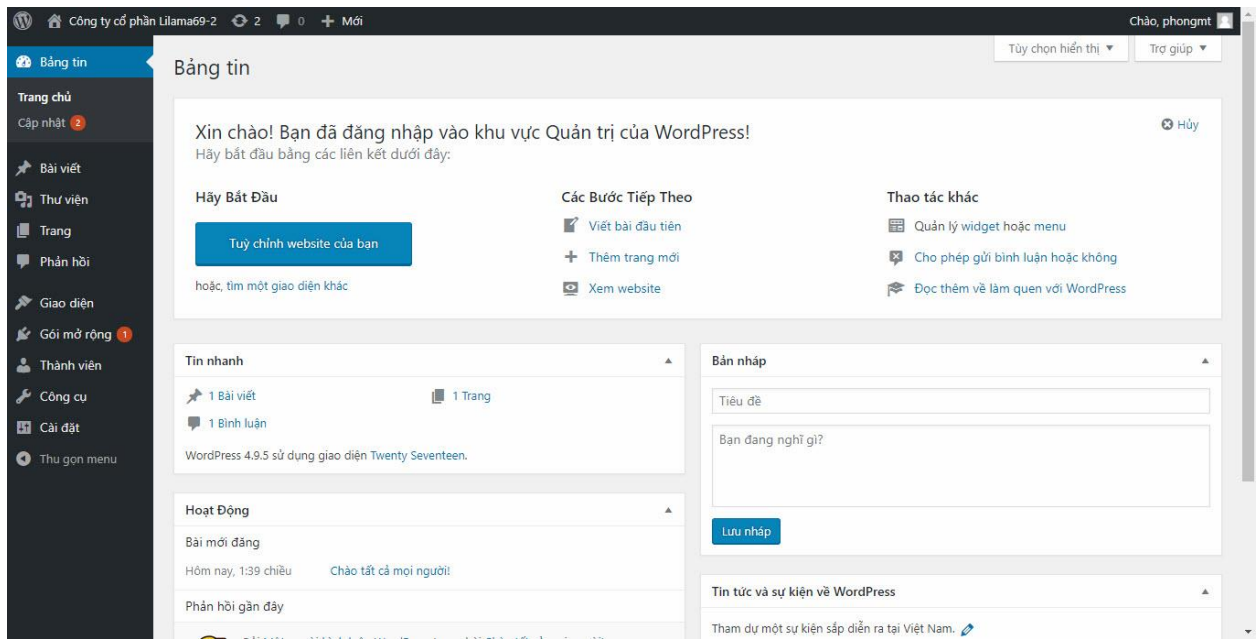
Công ty cổ phần Lilama69-2 2 0 + Mới
Chào, phongmt

Bảng tin
Trang chủ
Cập nhật 2
Bài viết
Thư viện
Trang
Phản hồi
Giao diện
Gói mở rộng 1
Thành viên
Công cụ
Cài đặt
Thu gọn menu

Tùy chọn hiển thị ▼
Trợ giúp ▼

Bảng tin

Xin chào! Bạn đã đăng nhập vào khu vực Quản trị của WordPress!
Hãy bắt đầu bằng các liên kết dưới đây:
Hủy

Hãy Bắt Đầu
Tuỳ chỉnh website của bạn
hoặc, tìm một giao diện khác

Các Bước Tiếp Theo
Viết bài đầu tiên
Thêm trang mới
Xem website

Thao tác khác
Quản lý widget hoặc menu
Cho phép gửi bình luận hoặc không
Đọc thêm về làm quen với WordPress

Tin nhanh
1 Bài viết
1 Trang
1 Bình luận
WordPress 4.9.5 sử dụng giao diện Twenty Seventeen.

Hoạt Động
Bài mới đăng
Hôm nay, 1:39 chiều Chào tất cả mọi người!
Phản hồi gần đây
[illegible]

Bản nháp
Tiêu đề
Bạn đang nghĩ gì?
Lưu nháp

Tin tức và sự kiện về WordPress
Tham dự một sự kiện sắp diễn ra tại Việt Nam.